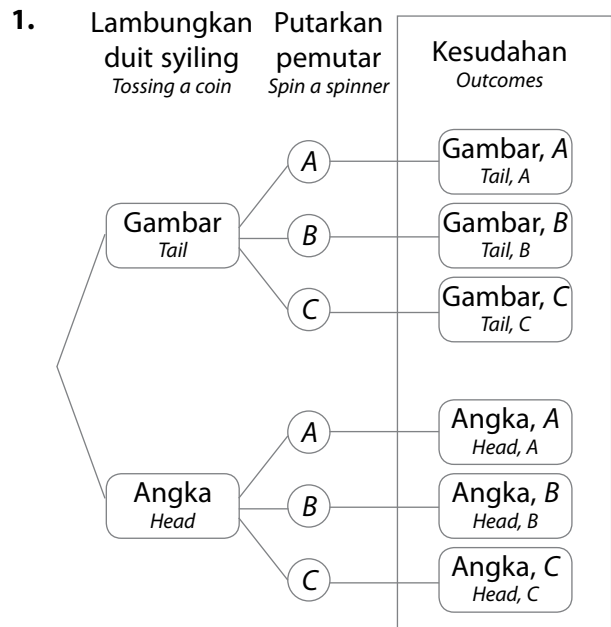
**1.**

Lambungkan duit syiling
*Tossing a coin*

Putarkan pemutar
*Spin a spinner*

Kesudahan
*Outcomes*

Gambar
*Tail*

$A$

$B$

$C$

Gambar, $A$
*Tail, A*

Gambar, $B$
*Tail, B*

Gambar, $C$
*Tail, C*

Angka
*Head*

$A$

$B$

$C$

Angka, $A$
*Head, A*

Angka, $B$
*Head, B*

Angka, $C$
*Head, C*